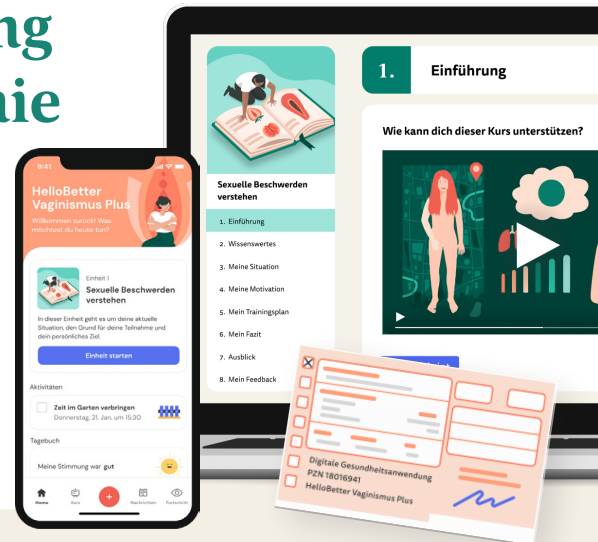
ng
nie

9:41

HelloBetter Vaginismus Plus

Willkommen zurück! Was möchtest du heute tun?

Einheit 1

Sexuelle Beschwerden verstehen

In dieser Einheit geht es um deine aktuelle Situation, den Grund für deine Teilnahme und dein persönliches Ziel.

Einheit starten

Aktivitäten

Zeit im Garten verbringen
Donnerstag, 21. Jan. um 15:30

Tagebuch

Meine Stimmung war gut

Home Kurs Nachrichten Fortschritt

Sexuelle Beschwerden verstehen

1. Einführung
2. Wissenswertes
3. Meine Situation
4. Meine Motivation
5. Mein Trainingsplan
6. Mein Fazit
7. Ausblick
8. Mein Feedback

1. Einführung

Wie kann dich dieser Kurs unterstützen?

Digitale Gesundheitsanwendung
PZN 18016941
HelloBetter Vaginismus Plus